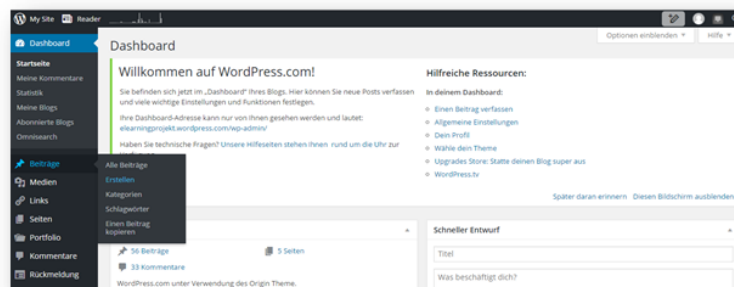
My Site Reader

Dashboard
Startseite
Meine Kommentare
Statistik
Meine Blogs
Abonnierte Blogs
Omnisearch

Beiträge
Medien
Links
Seiten
Portfolio
Kommentare
Rückmeldung

Alle Beiträge
Erstellen
Kategorien
Schlagwörter
Einen Beitrag kopieren

Dashboard

Optionen einblenden ▾ Hilfe ▾

Willkommen auf WordPress.com!

Sie befinden sich jetzt im „Dashboard" Ihres Blogs. Hier können Sie neue Posts verfassen und viele wichtige Einstellungen und Funktionen festlegen.

Ihre Dashboard-Adresse kann nur von Ihnen gesehen werden und lautet: elearningprojekt.wordpress.com/wp-admin/

Haben Sie technische Fragen? Unsere Hilfeseiten stehen Ihnen rund um die Uhr zur

Hilfreiche Ressourcen:

In deinem Dashboard:
Einen Beitrag verfassen
Allgemeine Einstellungen
Dein Profil
Wähle dein Theme
Upgrades Store: Statte deinen Blog super aus
WordPress.tv

Später daran erinnern Diesen Bildschirm ausblenden

56 Beiträge
5 Seiten
33 Kommentare
WordPress.com unter Verwendung des Origin Theme.

Schneller Entwurf
Titel
Was beschäftigt dich?